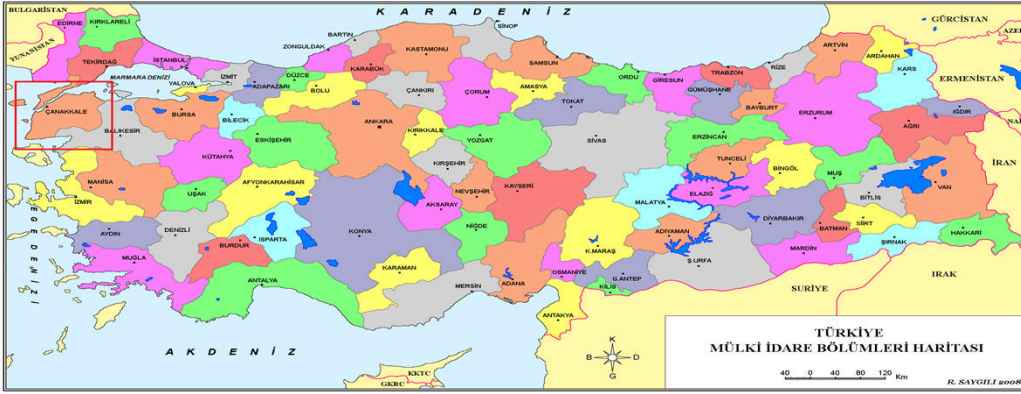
BULGARİSTAN
K A R A D E N İ Z
GÜRCİSTAN
AZE
EDİRNE
KIRKLARELİ
SİNOP
YUNANİSTAN
TEKİRDAĞ
İSTANBUL
BARTIN
ZONGULDAK
KASTAMONU
ARTVİN
ARDAHAN
MARMARA DENİZİ
YALOVA
İZMİT
DÜZCE
KARABÜK
SAMSUN
ORDU
GİRESUN
TRABZON
RİZE
KARS
ERMENİSTAN
ADAPAZARI
BOLU
ÇANKIRI
ÇORUM
AMASYA
GÜMÜŞHANE
ÇANAKKALE
BURSA
BİLECİK
ANKARA
TOKAT
BAYBURT
ERZURUM
IĞDIR
BALIKESİR
ESKİŞEHİR
KIRIKKALE
YOZGAT
SİVAS
ERZİNCAN
AĞRI
KÜTAHYA
KIRŞEHİR
TUNCELİ
BİNGÖL
İRAN
MANİSA
UŞAK
AFYONKARAHİSAR
NEVŞEHİR
KAYSERİ
MUŞ
VAN
İZMİR
AKSARAY
MALATYA
ELAZIĞ
BİTLİS
EGE DENİZİ
AYDIN
DENİZLİ
ISPARTA
KONYA
NİĞDE
DİYARBAKIR
SİİRT
BURDUR
BATMAN
HAKKARİ
MUĞLA
K.MARAŞ
ADIYAMAN
MARDİN
ŞIRNAK
KARAMAN
OSMANİYE
G.ANTEP
Ş.URFA
ANTALYA
MERSİN
ADANA
KİLİS
IRAK
SURİYE
ANTAKYA
TÜRKİYE
MÜLKİ İDARE BÖLÜMLERİ HARİTASI
K
B
D
G
A K D E N İ Z
KKTC
GKRC
40 0 40 80 120 Km
R. SAYGILI 2008